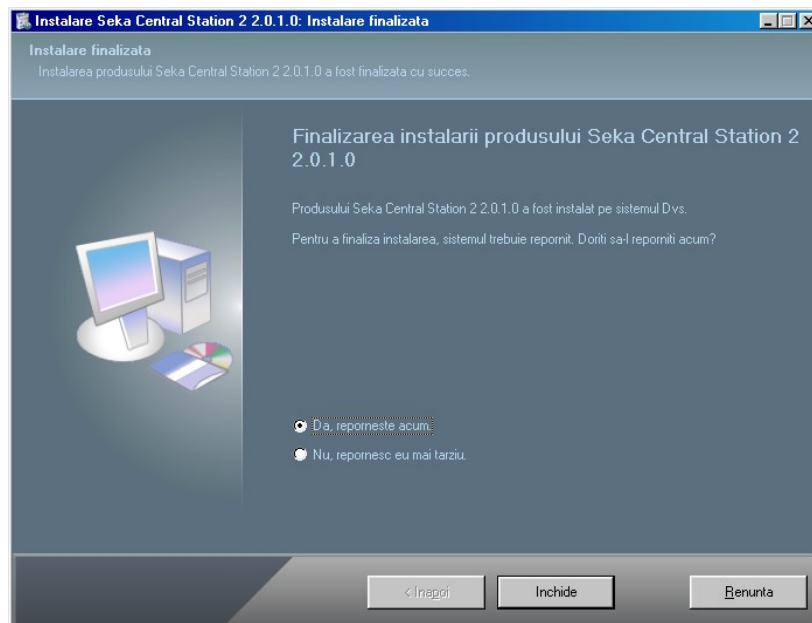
Instalare Seka Central Station 2 2.0.1.0: Instalare finalizata

Instalare finalizata
Instalarea produsului Seka Central Station 2 2.0.1.0 a fost finalizata cu succes.

Finalizarea instalarii produsului Seka Central Station 2 2.0.1.0

Produsului Seka Central Station 2 2.0.1.0 a fost instalat pe sistemul Dvs.

Pentru a finaliza instalarea, sistemul trebuie repornit. Doriti sa-l reporniti acum?

Da, reporneste acum.
Nu, repornesc eu mai tarziu.

< Inapoi
Inchide
Renunta